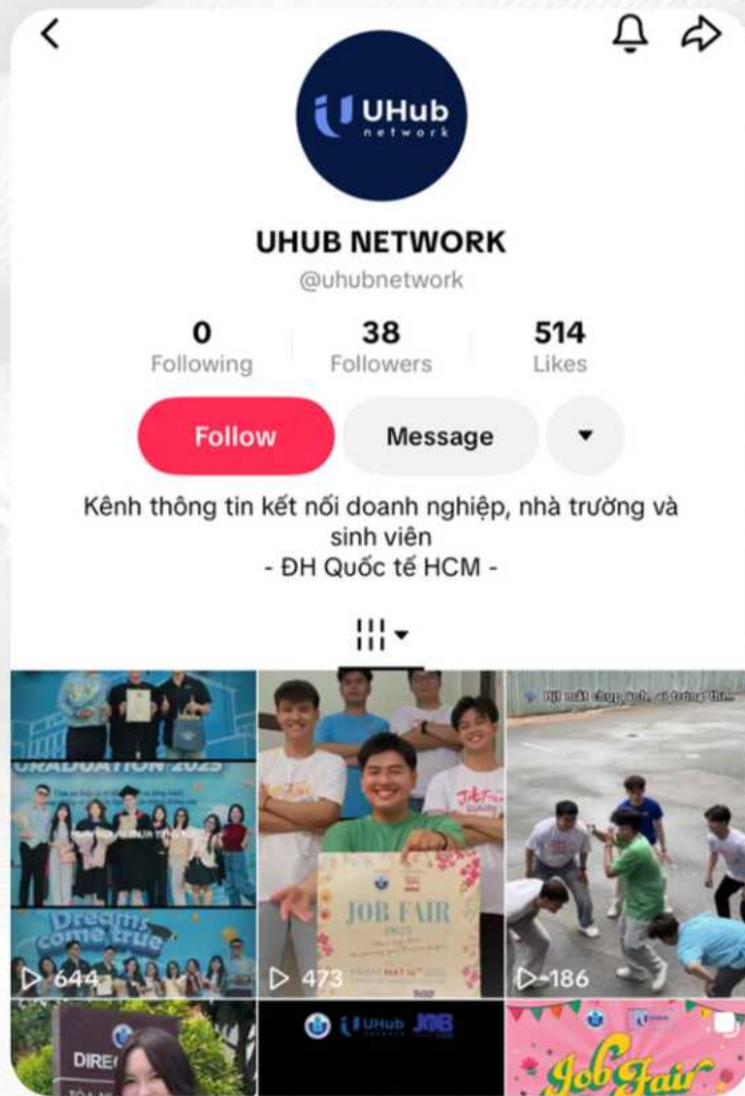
UHub network

UHUB NETWORK
@uhubnetwork

0 Following
38 Followers
514 Likes

Follow
Message

Kênh thông tin kết nối doanh nghiệp, nhà trường và sinh viên
- ĐH Quốc tế HCM -

GRADUATION 2025
Dreams come true
644

JOB FAIR
473

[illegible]
186

DIRE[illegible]

UHub JOB

Job Fair